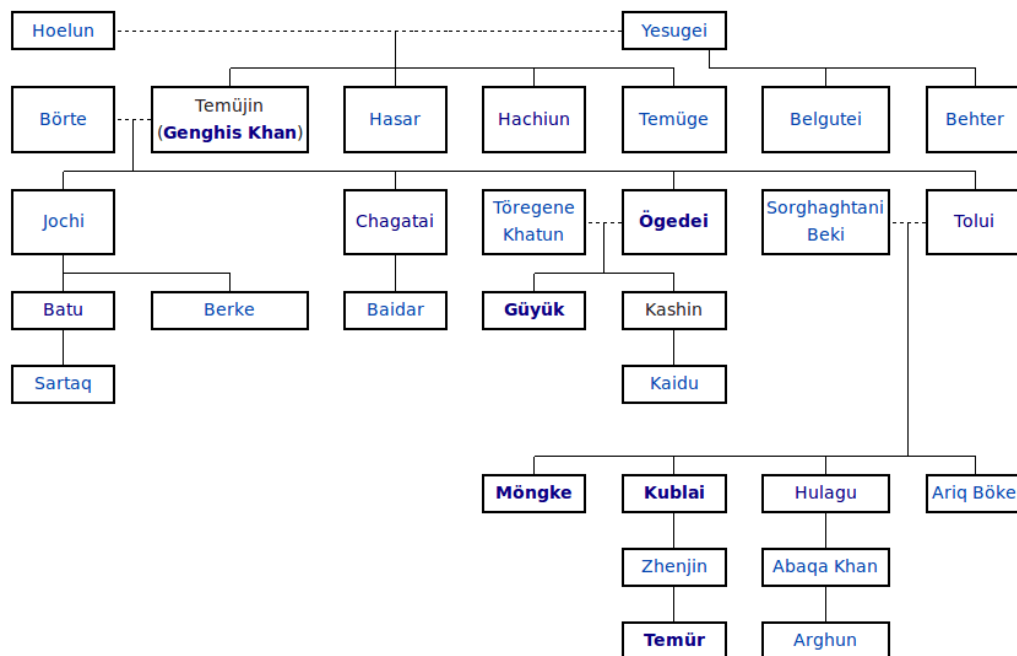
Hoelun
Yesugei

Börte
Temüjin (**Genghis Khan**)
Hasar
Hachiun
Temüge
Belgutei
Behter

Jochi
Chagatai
Töregene Khatun
**Ögedei**
Sorghaghtani Beki
Tolui

Batu
Berke
Baidar
**Güyük**
Kashin

Sartaq
Kaidu

**Möngke**
**Kublai**
Hulagu
Ariq Böke

Zhenjin
Abaqa Khan

**Temür**
Arghun